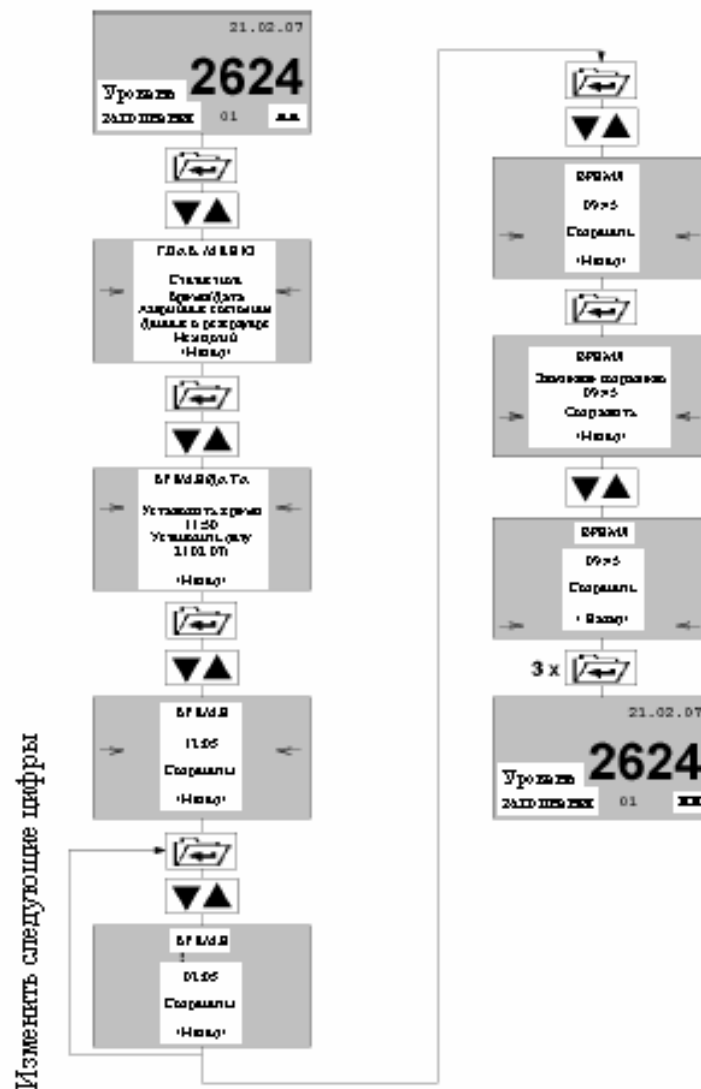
21.02.07
2624
Уровень
заполнения
01
мм

▼▲

ГЛАВ. МЕНЮ
Статистика
Время/Дата
Аварийные состояния
Данные о резервуаре
Номерной
«Назад»

▼▲

ВРЕМЯ/ДАТА
Установить время
11:50
Установить дату
21.02.07
«Назад»

▼▲

ВРЕМЯ
11:05
Сохранить
«Назад»

▼▲

ВРЕМЯ
01:05
Сохранить
«Назад»

Изменить следующие цифры

▼▲

ВРЕМЯ
09:05
Сохранить
«Назад»

ВРЕМЯ
Значение сохранено
09:05
Сохранить
«Назад»

▼▲

ВРЕМЯ
09:05
Сохранить
«Назад»

3 x

21.02.07
2624
Уровень
заполнения
01
мм